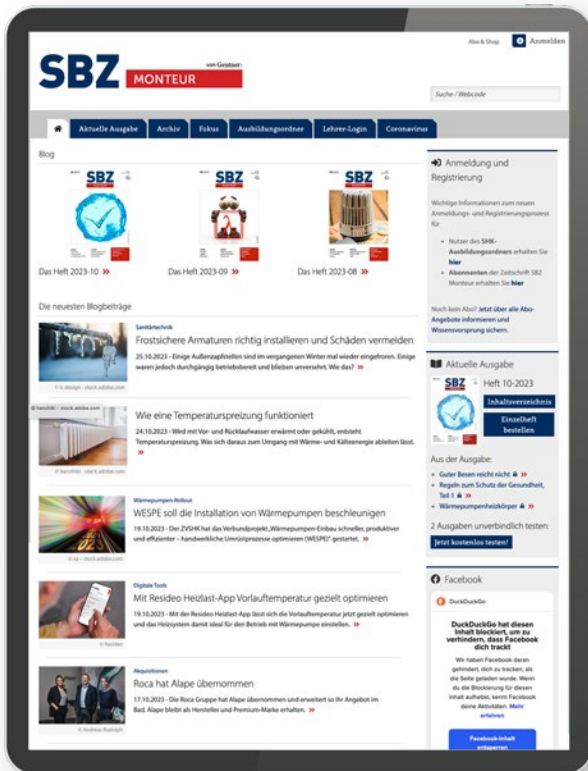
SBZ MONTEUR vom Gentner

Abo & Shop

Anmelden

Suche / Webcode

Aktuelle Ausgabe | Archiv | Fokus | Ausbildungsordner | Lehrer-Login | Coronavirus

Blog

SBZ

Das Heft 2023-10 »

SBZ

Das Heft 2023-09 »

SBZ

Das Heft 2023-08 »

Die neuesten Blogbeiträge

© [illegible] – stock.adobe.com

Sanitärtechnik

Frostsichere Armaturen richtig installieren und Schäden vermeiden

25.10.2023 - Einige Außenzapfstellen sind im vergangenen Winter mal wieder eingefroren. Einige waren jedoch durchgängig betriebsbereit und blieben unversehrt. Wie das? »

© hanohiki – stock.adobe.com

Wie eine Temperaturspreizung funktioniert

24.10.2023 - Wird mit Vor- und Rücklaufwasser erwärmt oder gekühlt, entsteht Temperaturspreizung. Was sich daraus zum Umgang mit Wärme- und Kälteenergie ableiten lässt. »

© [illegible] – stock.adobe.com

Wärmepumpen Rollout

WESPE soll die Installation von Wärmepumpen beschleunigen

19.10.2023 - Der ZVSHK hat das Verbundprojekt „Wärmepumpen-Einbau schneller, produktiver und effizienter – handwerkliche Umrüstprozesse optimieren (WESPE)" gestartet. »

© Resideo

Digitale Tools

Mit Resideo Heizlast-App Vorlauftemperatur gezielt optimieren

19.10.2023 - Mit der Resideo Heizlast-App lässt sich die Vorlauftemperatur jetzt gezielt optimieren und das Heizsystem damit ideal für den Betrieb mit Wärmepumpe einstellen. »

© Andreas Rudolph

Akquisitionen

Roca hat Alape übernommen

17.10.2023 - Die Roca Gruppe hat Alape übernommen und erweitert so ihr Angebot im Bad. Alape bleibt als Hersteller und Premium-Marke erhalten. »

Anmeldung und Registrierung

Wichtige Informationen zum neuen Anmeldungs- und Registrierungsprozess für

• Nutzer des SHK-Ausbildungsordners erhalten Sie hier
• Abonnenten der Zeitschrift SBZ Monteur erhalten Sie hier

Noch kein Abo? Jetzt über alle Abo-Angebote informieren und Wissensvorsprung sichern.

Aktuelle Ausgabe

Heft 10-2023

Inhaltsverzeichnis

Einzelheft bestellen

Aus der Ausgabe:

• Guter Besen reicht nicht »
• Regeln zum Schutz der Gesundheit, Teil 1 »
• Wärmepumpenheizkörper »

2 Ausgaben unverbindlich testen:

Jetzt kostenlos testen!

Facebook

DuckDuckGo

DuckDuckGo hat diesen Inhalt blockiert, um zu verhindern, dass Facebook dich trackt

Wir haben Facebook daran gehindert, dich zu tracken, als die Seite geladen wurde. Wenn du die Blockierung für diesen Inhalt aufhebst, kennt Facebook deine Aktivitäten. Mehr erfahren

Facebook-Inhalt entsperren